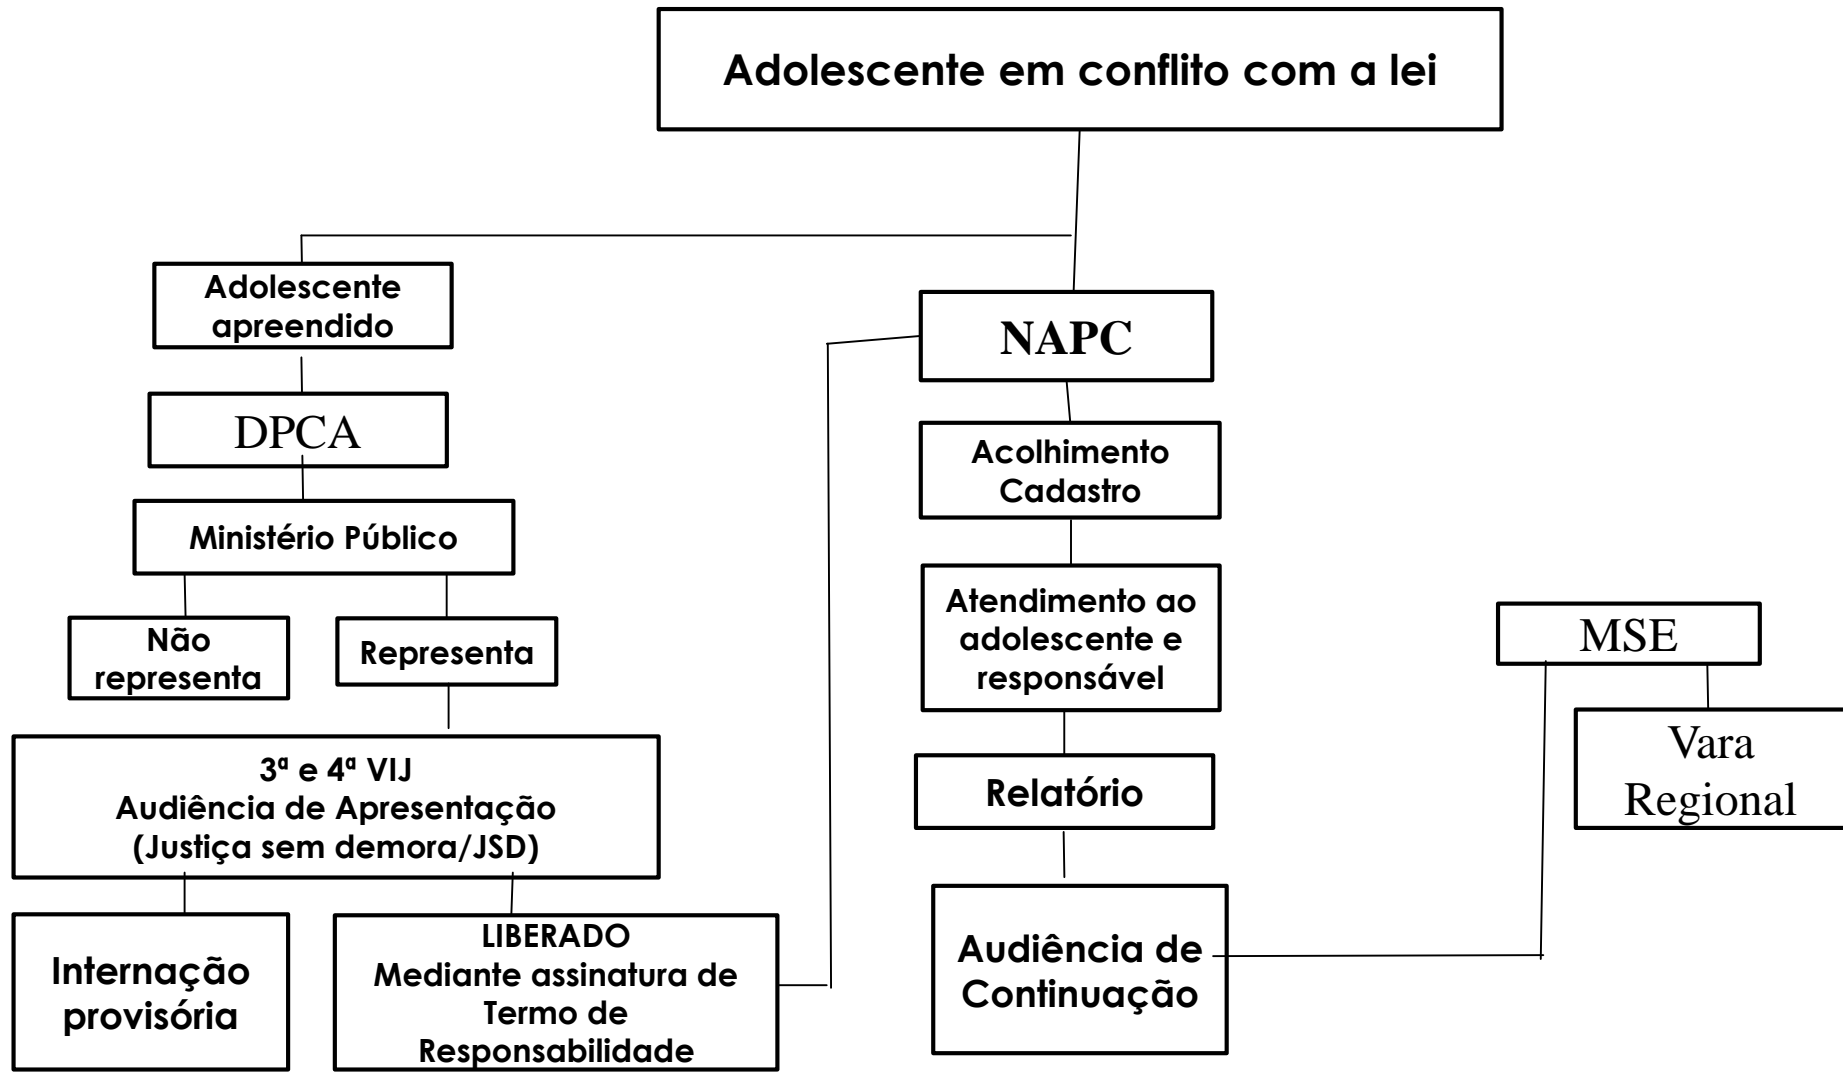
Adolescente em conflito com a lei

Adolescente apreendido

DPCA

Ministério Público

Não representa

Representa

3ª e 4ª VIJ
Audiência de Apresentação
(Justiça sem demora/JSD)

Internação provisória

LIBERADO
Mediante assinatura de Termo de Responsabilidade

NAPC

Acolhimento
Cadastro

Atendimento ao adolescente e responsável

Relatório

Audiência de Continuação

MSE

Vara Regional